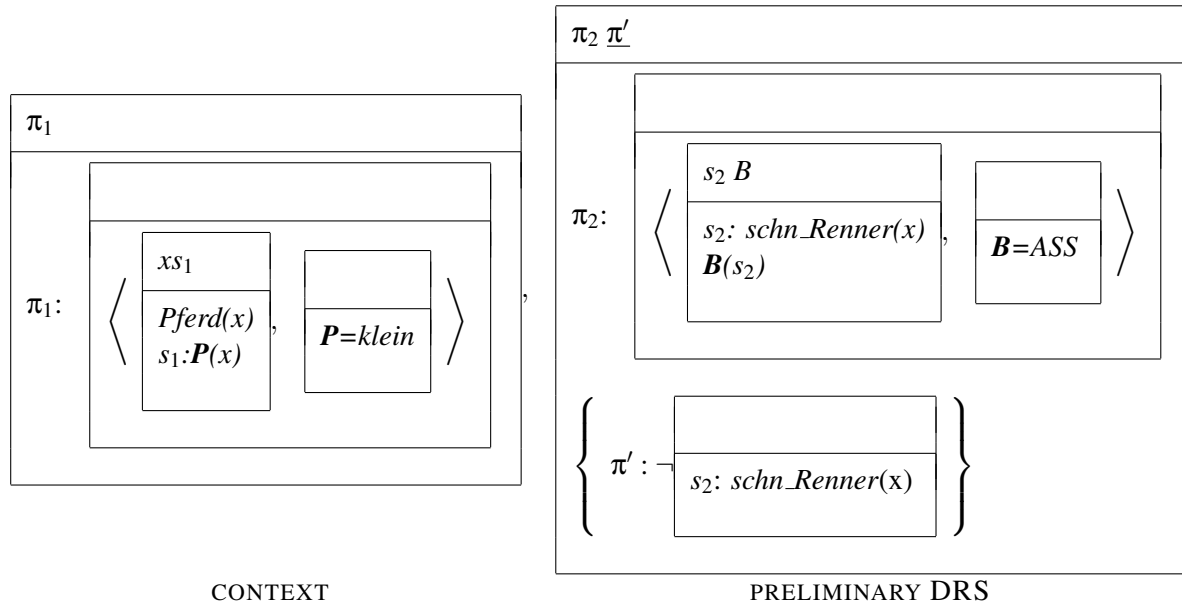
$\pi_1$

$\pi_1$: $\langle$ $xs_1$ | Pferd(x) $s_1$:P(x) , | P=klein $\rangle$ ,

$\pi_2$ $\underline{\pi'}$

$\pi_2$: $\langle$ $s_2$ B | $s_2$: schn_Renner(x) B($s_2$) , | B=ASS $\rangle$

$\left\{ \pi' : \neg \right.$ $s_2$: schn_Renner(x) $\left. \right\}$

CONTEXT

PRELIMINARY DRS